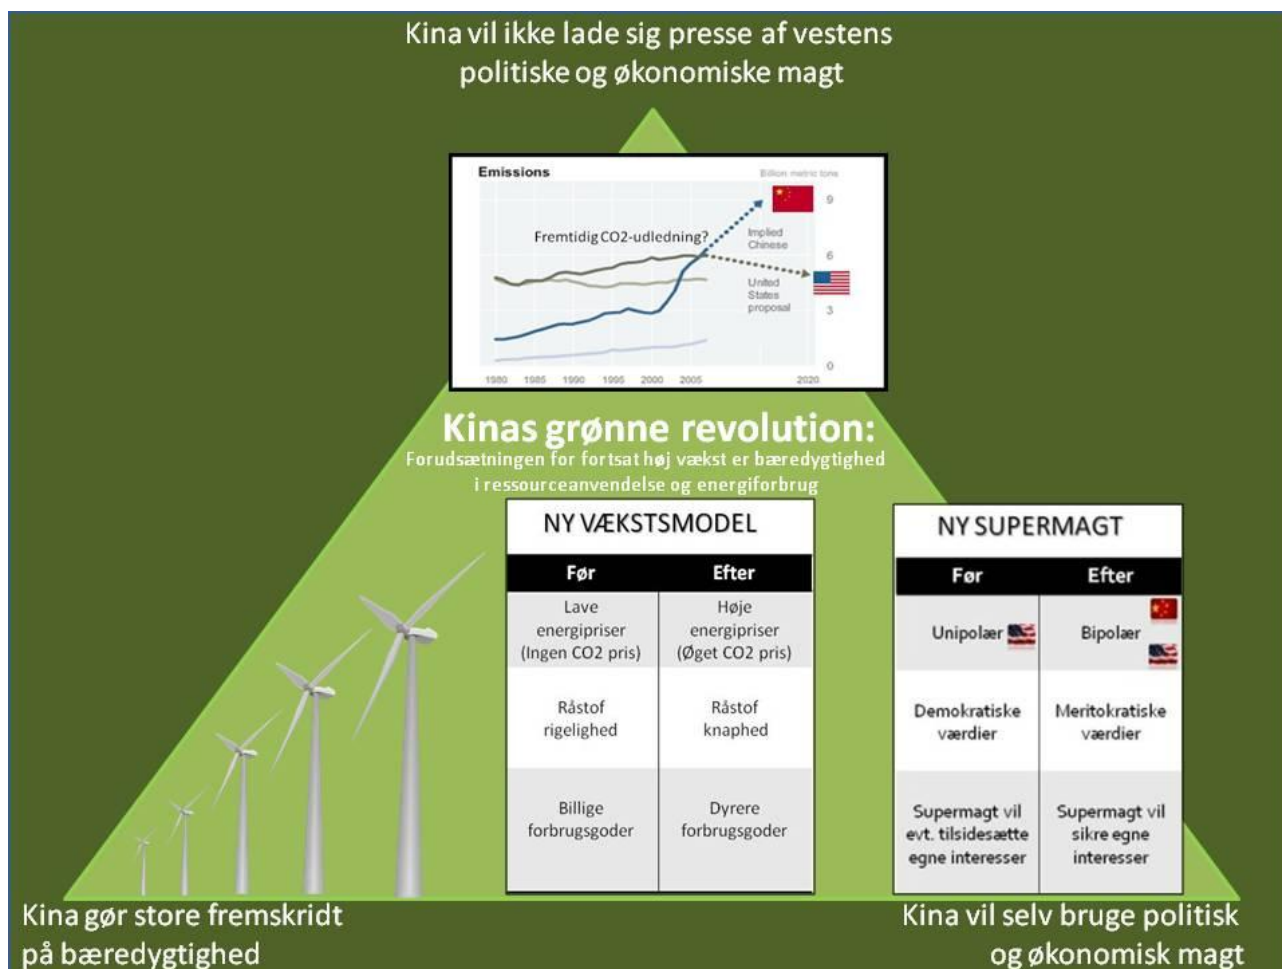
Kina vil ikke lade sig presse af vestens politiske og økonomiske magt

Emissions
Billion metric tons
Fremtidig CO2-udledning?
Implied Chinese
United States proposal
9
6
3
0
1980 1985 1990 1995 2000 2005 2020

Kinas grønne revolution:
Forudsætningen for fortsat høj vækst er bæredygtighed i ressourceanvendelse og energiforbrug

NY VÆKSTSMODEL

| Før | Efter |
|---|---|
| Lave energipriser (Ingen CO2 pris) | Høje energipriser (Øget CO2 pris) |
| Råstof rigelighed | Råstof knaphed |
| Billige forbrugsgoder | Dyrere forbrugsgoder |

NY SUPERMAGT

| Før | Efter |
|---|---|
| Unipolær | Bipolær |
| Demokratiske værdier | Meritokratiske værdier |
| Supermagt vil evt. tilsidesætte egne interesser | Supermagt vil sikre egne interesser |

Kina gør store fremskridt på bæredygtighed

Kina vil selv bruge politisk og økonomisk magt